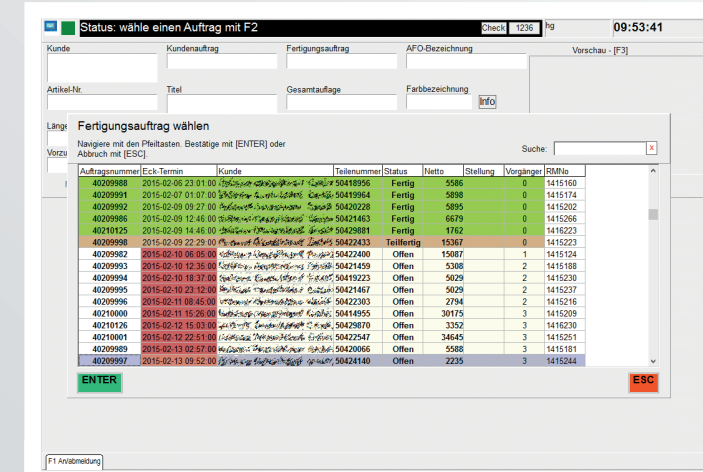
Status: wähle einen Auftrag mit F2

Check 1236 hg 09:53:41

Kunde
Kundenauftrag
Fertigungsauftrag
AFO-Bezeichnung
Vorschau - [F3]

Artikel-Nr.
Titel
Gesamtauflage
Farbbezeichnung
Info

Länge
Vorzu

Fertigungsauftrag wählen

Navigiere mit den Pfeiltasten. Bestätige mit [ENTER] oder Abbruch mit [ESC].

Suche: x

| Auftragsnummer | Eck-Termin | Kunde | Teilenummer | Status | Netto | Stellung | Vorgänger | RMNo |
|---|---|---|---|---|---|---|---|---|
| 40209988 | 2015-02-06 23:01:00 | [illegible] | 50418956 | Fertig | 5586 | | 0 | 1415160 |
| 40209991 | 2015-02-07 01:07:00 | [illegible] | 50419964 | Fertig | 5898 | | 0 | 1415174 |
| 40209992 | 2015-02-09 07:22:00 | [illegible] | 50420228 | Fertig | 5895 | | 0 | 1415202 |
| 40209986 | 2015-02-09 12:46:00 | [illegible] | 50421463 | Fertig | 6679 | | 0 | 1415266 |
| 40210125 | 2015-02-09 14:46:00 | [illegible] | 50429881 | Fertig | 1762 | | 0 | 1416223 |
| 40209998 | 2015-02-09 22:29:00 | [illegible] | 50422433 | Teilfertig | 15367 | | 0 | 1415223 |
| 40209982 | 2015-02-10 06:05:00 | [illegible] | 50422400 | Offen | 15087 | | 1 | 1415124 |
| 40209993 | 2015-02-10 12:35:00 | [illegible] | 50421459 | Offen | 5308 | | 2 | 1415188 |
| 40209994 | 2015-02-10 18:37:00 | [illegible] | 50419223 | Offen | 5029 | | 2 | 1415230 |
| 40209995 | 2015-02-10 23:12:00 | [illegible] | 50421467 | Offen | 5029 | | 2 | 1415237 |
| 40209996 | 2015-02-11 08:45:00 | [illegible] | 50422303 | Offen | 2794 | | 2 | 1415216 |
| 40210000 | 2015-02-11 15:26:00 | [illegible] | 50414955 | Offen | 30175 | | 3 | 1415209 |
| 40210126 | 2015-02-12 15:03:00 | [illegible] | 50429870 | Offen | 3352 | | 3 | 1416230 |
| 40210001 | 2015-02-12 22:51:00 | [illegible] | 50422547 | Offen | 34645 | | 3 | 1415251 |
| 40209989 | 2015-02-13 02:57:00 | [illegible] | 50420066 | Offen | 5588 | | 3 | 1415181 |
| 40209997 | 2015-02-13 09:52:00 | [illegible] | 50424140 | Offen | 2235 | | 3 | 1415244 |

ENTER
ESC

F1 An/abmeldung